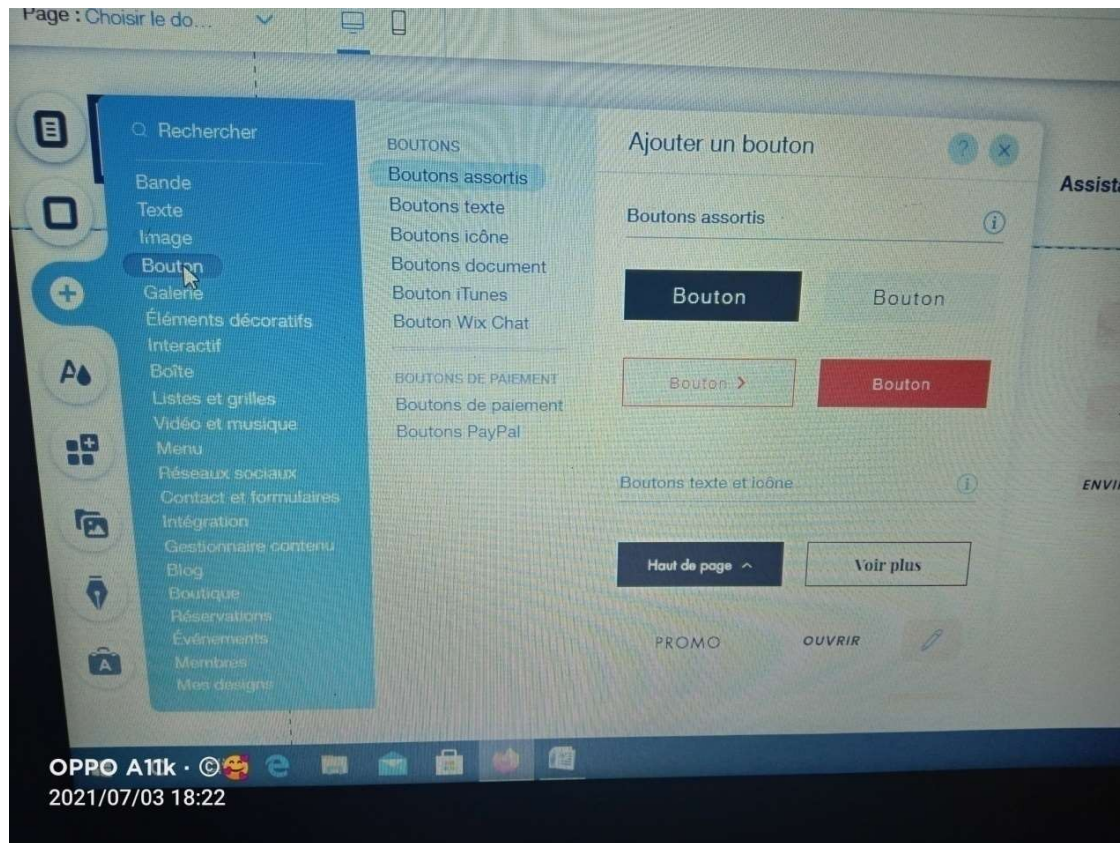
Page : Choisir le do...

Rechercher
Bande
Texte
Image
Bouton
Galerie
Éléments décoratifs
Interactif
Boîte
Listes et grilles
Vidéo et musique
Menu
Réseaux sociaux
Contact et formulaires
Intégration
Gestionnaire contenu
Blog
Boutique
Réservations
Événements
Membres
Mes designs

BOUTONS
Boutons assortis
Boutons texte
Boutons icône
Boutons document
Bouton iTunes
Bouton Wix Chat

BOUTONS DE PAIEMENT
Boutons de paiement
Boutons PayPal

Ajouter un bouton

Boutons assortis

Bouton
Bouton
Bouton >
Bouton

Boutons texte et icône

Haut de page ^
Voir plus

PROMO
OUVRIR

Assist

ENVI

OPPO A11k · ©
2021/07/03 18:22